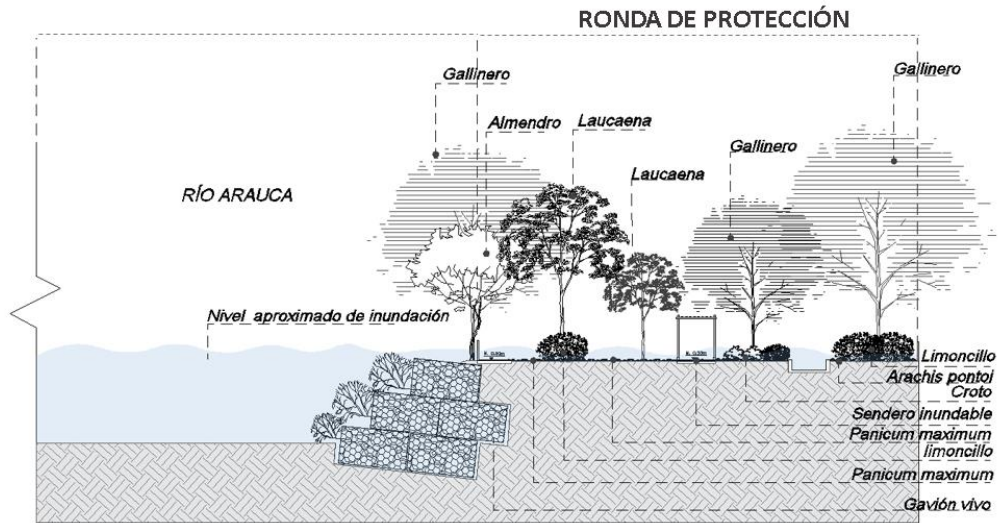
RONDA DE PROTECCIÓN

Gallinero

Gallinero

Almendro

Laucaena

Gallinero

Laucaena

RÍO ARAUCA

Nivel aproximado de inundación

Limoncillo
Arachis pontoi
Croto
Sendero inundable
Panicum maximum
limoncillo
Panicum maximum
Gavión vivo